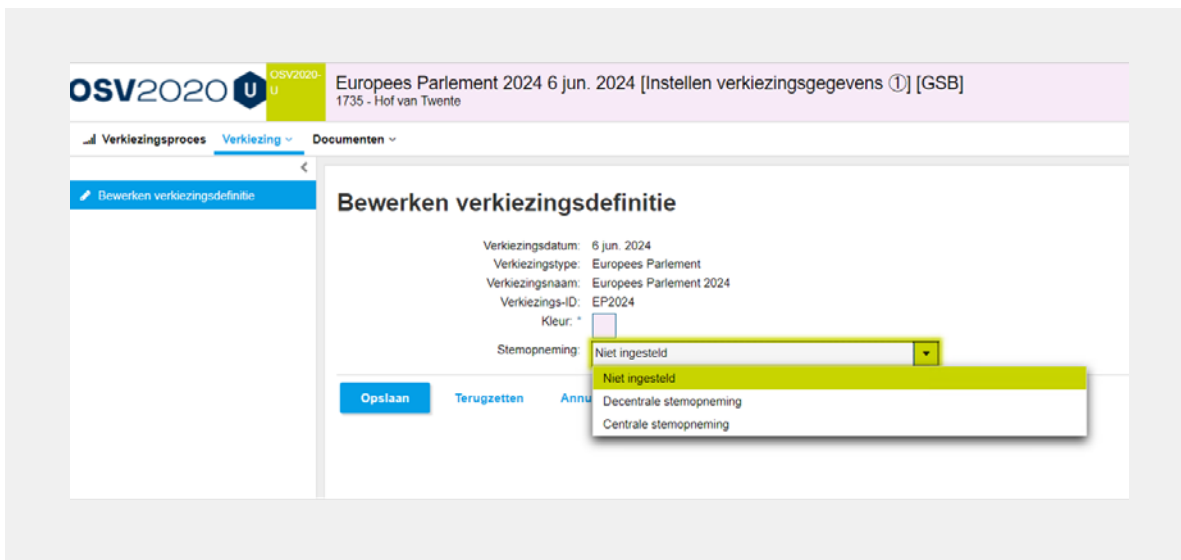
OSV2020 U OSV2020-U

Europees Parlement 2024 6 jun. 2024 [Instellen verkiezingsgegevens ①] [GSB]
1735 - Hof van Twente

Verkiezingsproces Verkiezing Documenten

Bewerken verkiezingsdefinitie

Bewerken verkiezingsdefinitie

Verkiezingsdatum: 6 jun. 2024
Verkiezingstype: Europees Parlement
Verkiezingsnaam: Europees Parlement 2024
Verkiezings-ID: EP2024
Kleur: *
Stemopneming: Niet ingesteld

Niet ingesteld
Decentrale stemopneming
Centrale stemopneming

Opslaan Terugzetten Annu